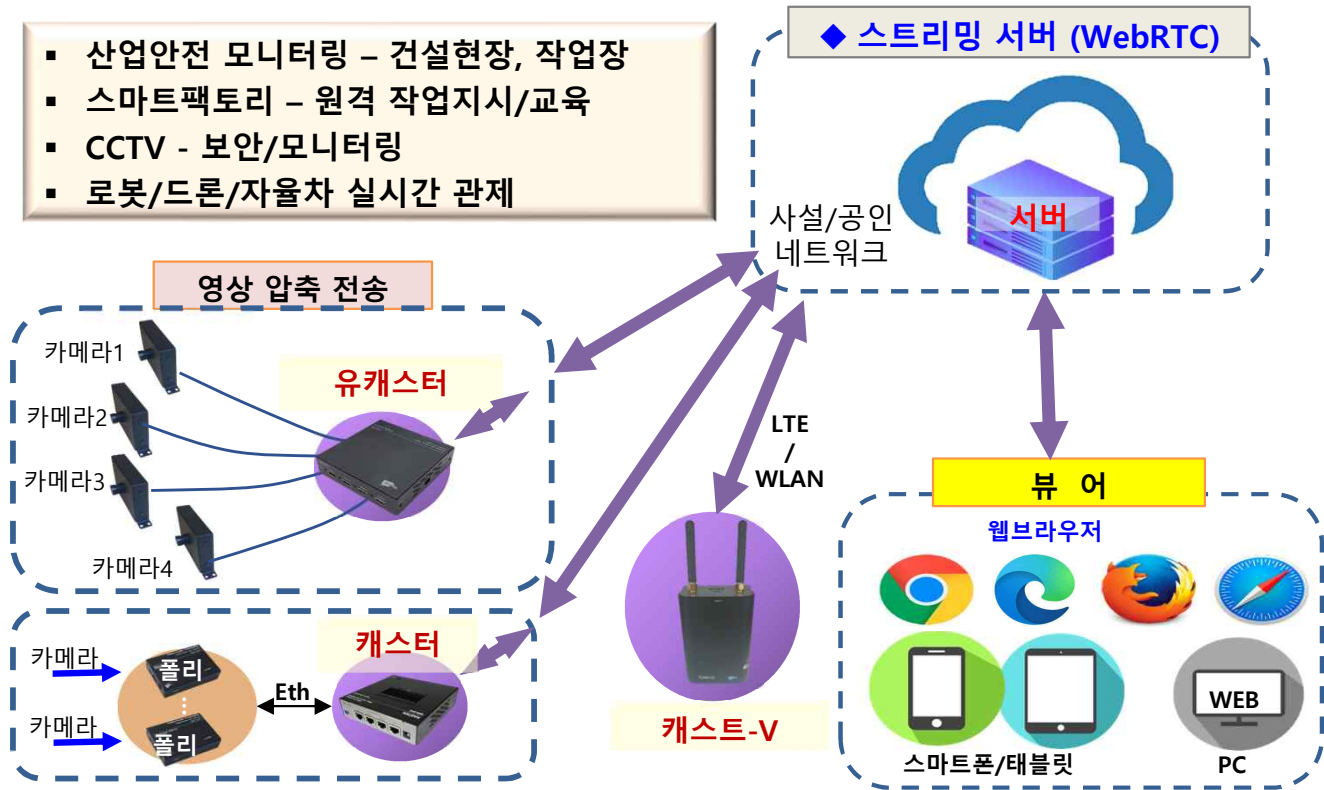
▪ 산업안전 모니터링 – 건설현장, 작업장
▪ 스마트팩토리 – 원격 작업지시/교육
▪ CCTV - 보안/모니터링
▪ 로봇/드론/자율차 실시간 관제

◆ 스트리밍 서버 (WebRTC)

사설/공인 네트워크

서버

영상 압축 전송

카메라1
카메라2
카메라3
카메라4

유캐스터

LTE / WLAN

뷰 어

웹브라우저

카메라
카메라
폴리
폴리
Eth
캐스터

캐스트-V

WEB

스마트폰/태블릿

PC